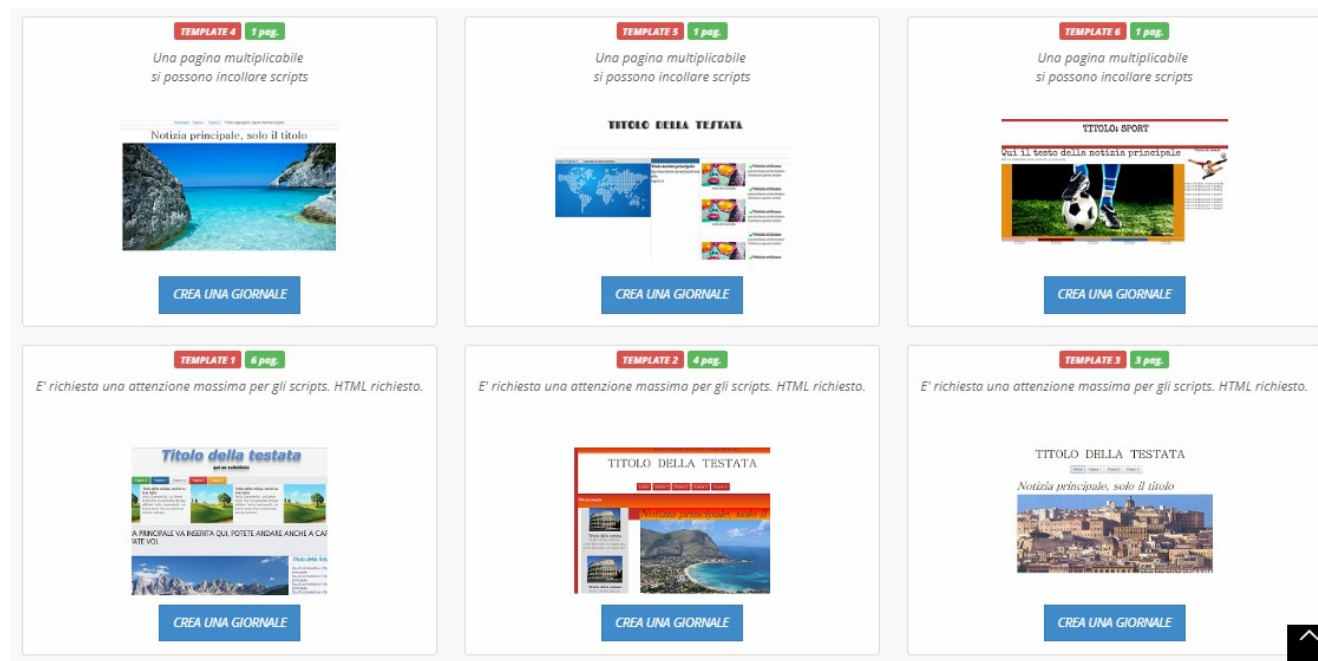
TEMPLATE 4 1 pag.
Una pagina multiplicabile
si possono incollare scripts

Notizia principale, solo il titolo

CREA UNA GIORNALE

TEMPLATE 5 1 pag.
Una pagina multiplicabile
si possono incollare scripts

TITOLO DELLA TESTATA

CREA UNA GIORNALE

TEMPLATE 6 1 pag.
Una pagina multiplicabile
si possono incollare scripts

TITOLO: SPORT

Qui il testo della notizia principale

CREA UNA GIORNALE

TEMPLATE 1 6 pag.
E' richiesta una attenzione massima per gli scripts. HTML richiesto.

Titolo della testata

A PRINCIPALE VA INSERITA QUI, POTETE ANDARE ANCHE A CA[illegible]

CREA UNA GIORNALE

TEMPLATE 2 4 pag.
E' richiesta una attenzione massima per gli scripts. HTML richiesto.

TITOLO DELLA TESTATA

Notizia principale, solo il

CREA UNA GIORNALE

TEMPLATE 3 3 pag.
E' richiesta una attenzione massima per gli scripts. HTML richiesto.

TITOLO DELLA TESTATA

Notizia principale, solo il titolo

CREA UNA GIORNALE